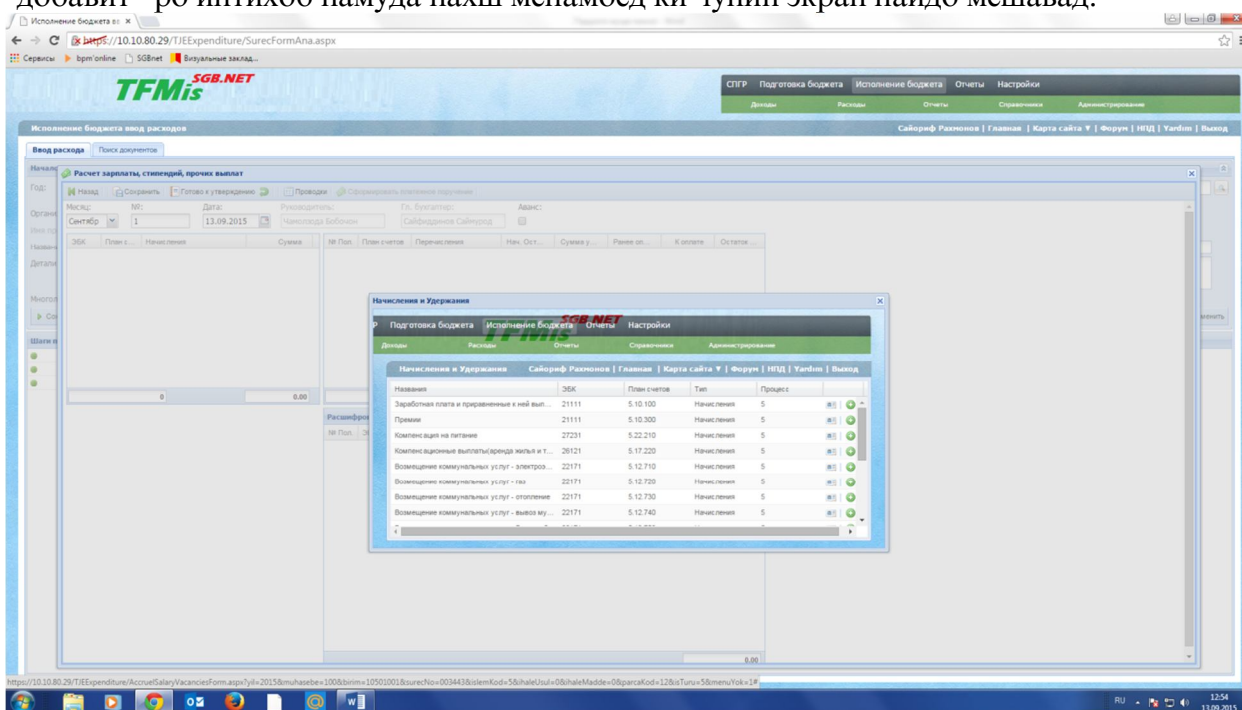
добавит" ро интихоб намуда пахш менамоед ки чунин экран пайдо мешавад.

Исполнение бюджета вв ×
https://10.10.80.29/TJEExpenditure/SurecFormAna.aspx
Сервисы bpm'online SGBnet Визуальные заклад...

TFMis SGB.NET

СПГР Подготовка бюджета Исполнение бюджета Отчеты Настройки
Доходы Расходы Отчеты Справочники Администрирование

Исполнение бюджета ввод расходов
Сайориф Рахмонов | Главная | Карта сайта ▼ | Форум | НПД | Yardim | Выход

Ввод расхода Поиск документов

Расчет зарплаты, стипендий, прочих выплат
Назад Сохранить Готово к утверждению Проводки Сформировать платежное поручение
Месяц: №: Дата: Руководитель: Гл. бухгалтер: Аванс:
Сентябр 1 13.09.2015 Чанолзода Бобочон Сайфиддинов Саймурод

ЭБК План с... Начисления Сумма
№ Пол. План счетов Перечисления Нач. Ост... Сумма у... Ранее оп... К оплате Остаток ...
0 0.00
0.00

Начисления и Удержания
Подготовка бюджета Исполнение бюджета Отчеты Настройки
Доходы Расходы Отчеты Справочники Администрирование
Начисления и Удержания Сайориф Рахмонов | Главная | Карта сайта ▼ | Форум | НПД | Yardim | Выход

| Названия | ЭБК | План счетов | Тип | Процесс |
|---|---|---|---|---|
| Заработная плата и приравненные к ней вып... | 21111 | 5.10.100 | Начисления | 5 |
| Премии | 21111 | 5.10.300 | Начисления | 5 |
| Компенсация на питание | 27231 | 5.22.210 | Начисления | 5 |
| Компенсационные выплаты(аренда жилья и т... | 26121 | 5.17.220 | Начисления | 5 |
| Возмещение коммунальных услуг - электроэ... | 22171 | 5.12.710 | Начисления | 5 |
| Возмещение коммунальных услуг - газ | 22171 | 5.12.720 | Начисления | 5 |
| Возмещение коммунальных услуг - отопление | 22171 | 5.12.730 | Начисления | 5 |
| Возмещение коммунальных услуг - вывоз му... | 22171 | 5.12.740 | Начисления | 5 |

https://10.10.80.29/TJEExpenditure/AccruelSalaryVacanciesForm.aspx?yil=2015&muhasebe=100&birim=10501001&surecNo=003443&islemKod=5&ihaleUsul=0&ihaleMadde=0&parcaKod=12&isTuru=5&menuYok=1#

RU 12:54 13.09.2015